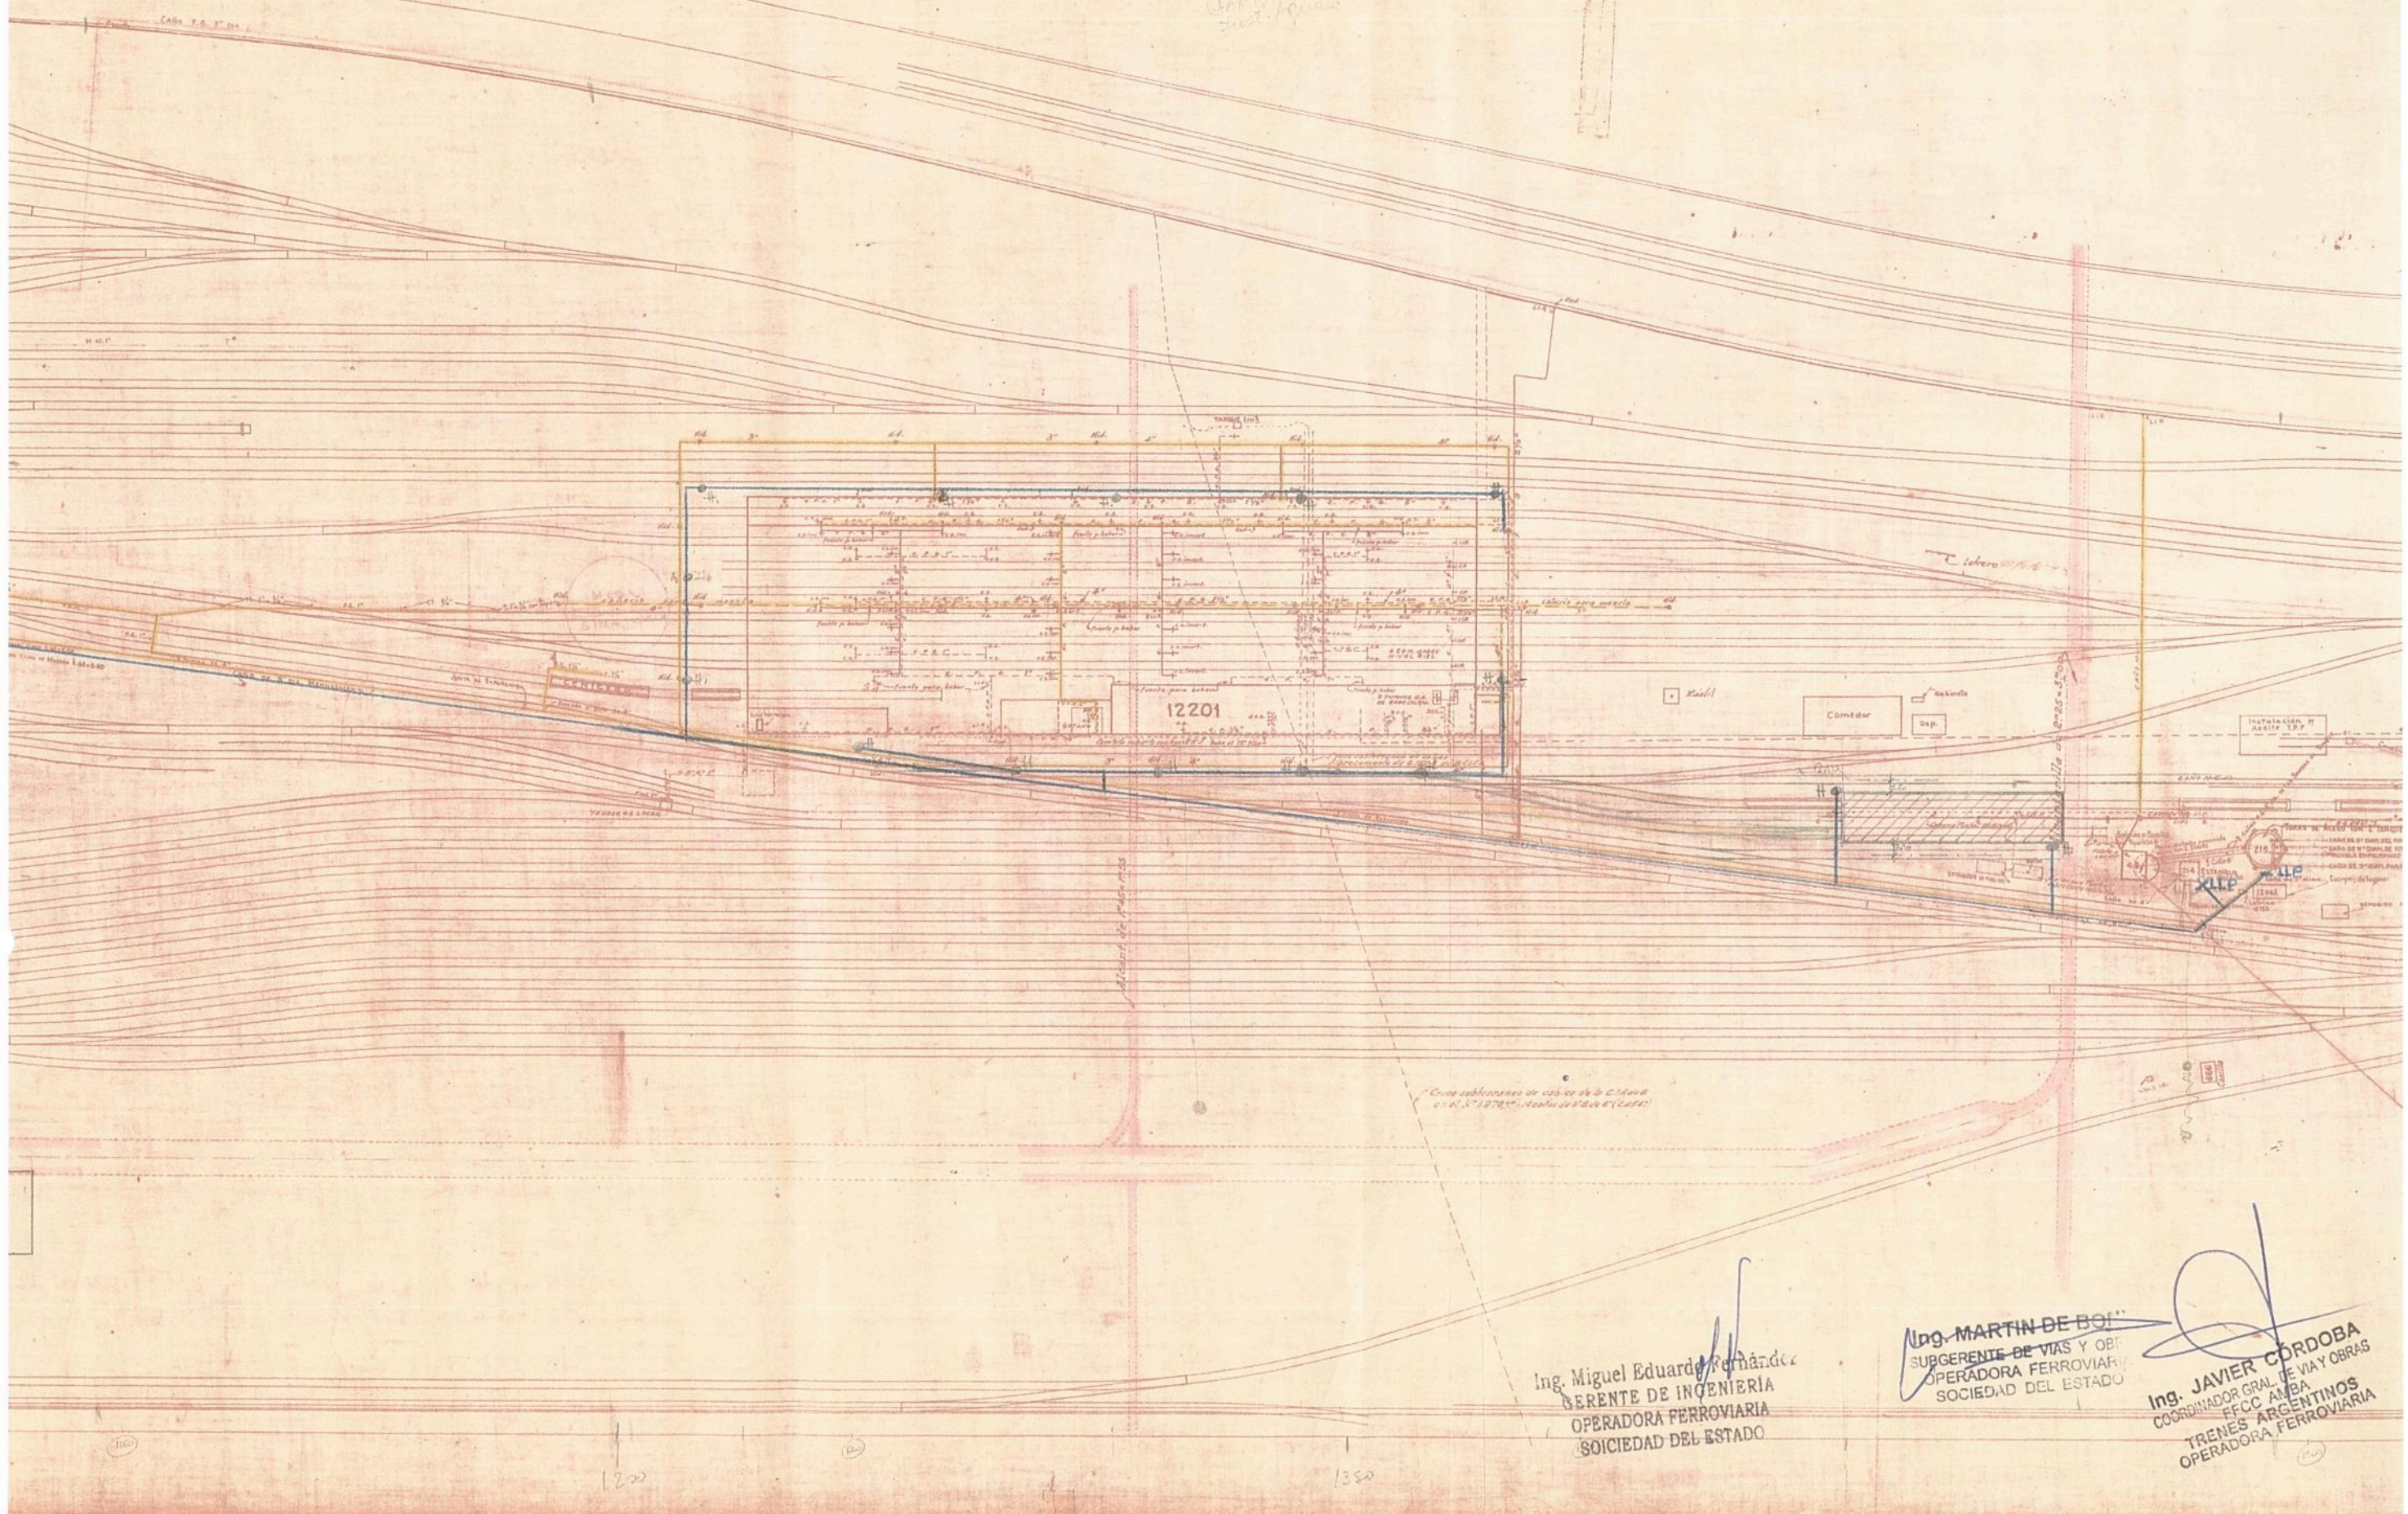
12201

Comedor

Instalación

XLLP

Ing. Miguel Eduardo Fernández
GERENTE DE INGENIERIA
OPERADORA FERROVIARIA
SOCIEDAD DEL ESTADO

Ing. MARTIN DE BO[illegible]
SUBGERENTE DE VIAS Y OB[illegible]
OPERADORA FERROVIARI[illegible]
SOCIEDAD DEL ESTADO

Ing. JAVIER CORDOBA
COORDINADOR GRAL. DE VIA Y OBRAS
FFCC AMBA
TRENES ARGENTINOS
OPERADORA FERROVIARIA

1200

1350